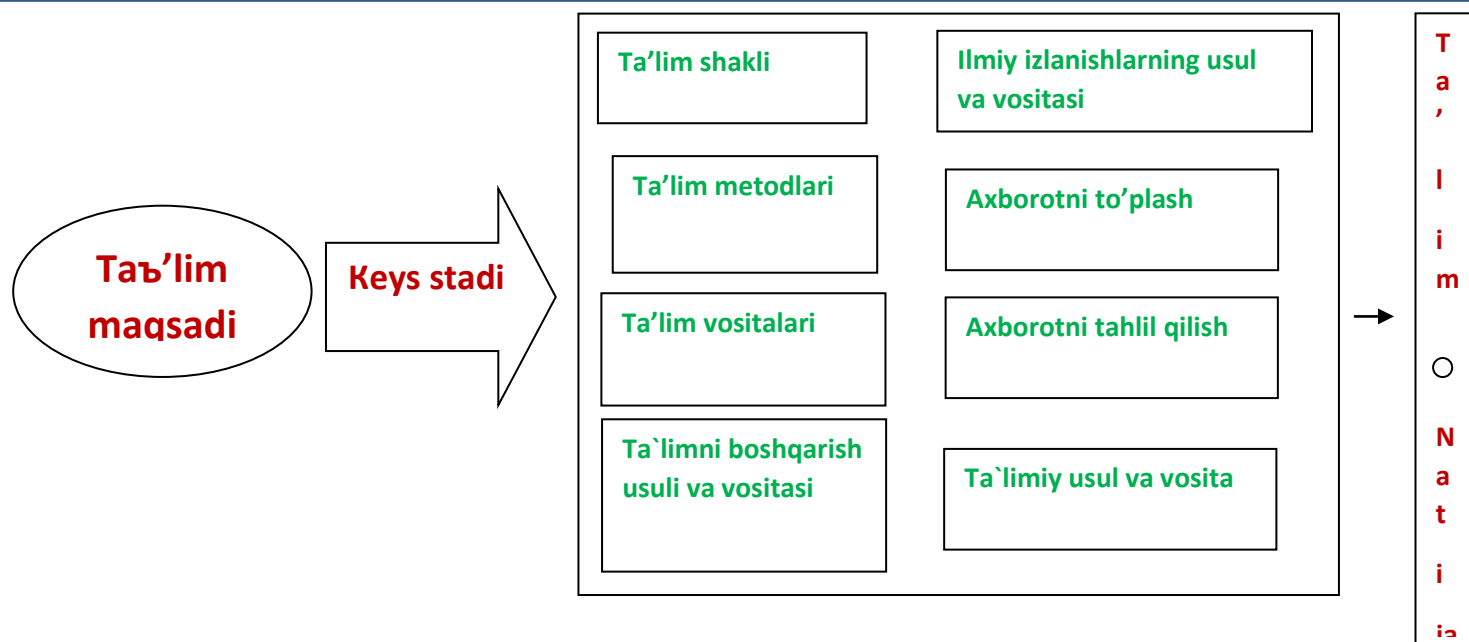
Taъ’lim maqsadi

Keys stadi

Ta’lim shakli

Ilmiy izlanishlarning usul va vositasi

Ta’lim metodlari

Axborotni to’plash

Ta’lim vositalari

Axborotni tahlil qilish

Ta`limni boshqarish usuli va vositasi

Ta`limiy usul va vosita

T a ’ l i m

N a t i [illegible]